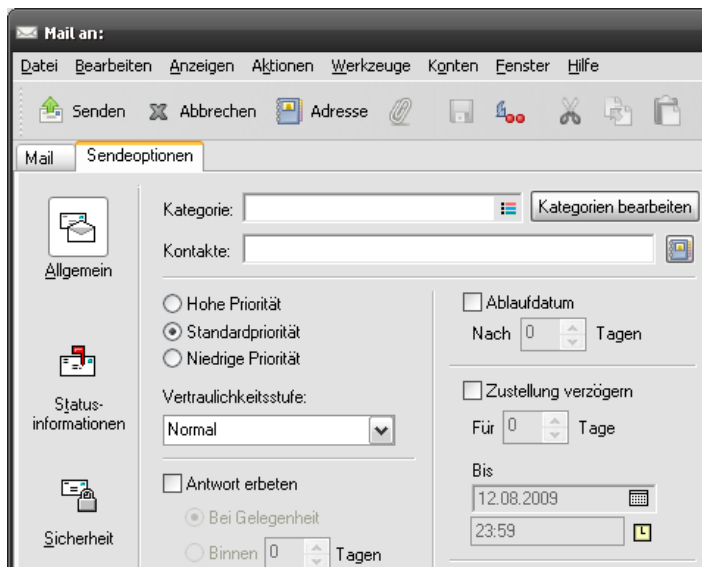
Mail an:

Datei Bearbeiten Anzeigen Aktionen Werkzeuge Konten Fenster Hilfe

Senden Abbrechen Adresse

Mail Sendeoptionen

Allgemein

Status-informationen

Sicherheit

Kategorie:
Kategorien bearbeiten

Kontakte:

Hohe Priorität
Standardpriorität
Niedrige Priorität

Vertraulichkeitsstufe:
Normal

Antwort erbeten
Bei Gelegenheit
Binnen 0 Tagen

Ablaufdatum
Nach 0 Tagen

Zustellung verzögern
Für 0 Tage
Bis
12.08.2009
23:59